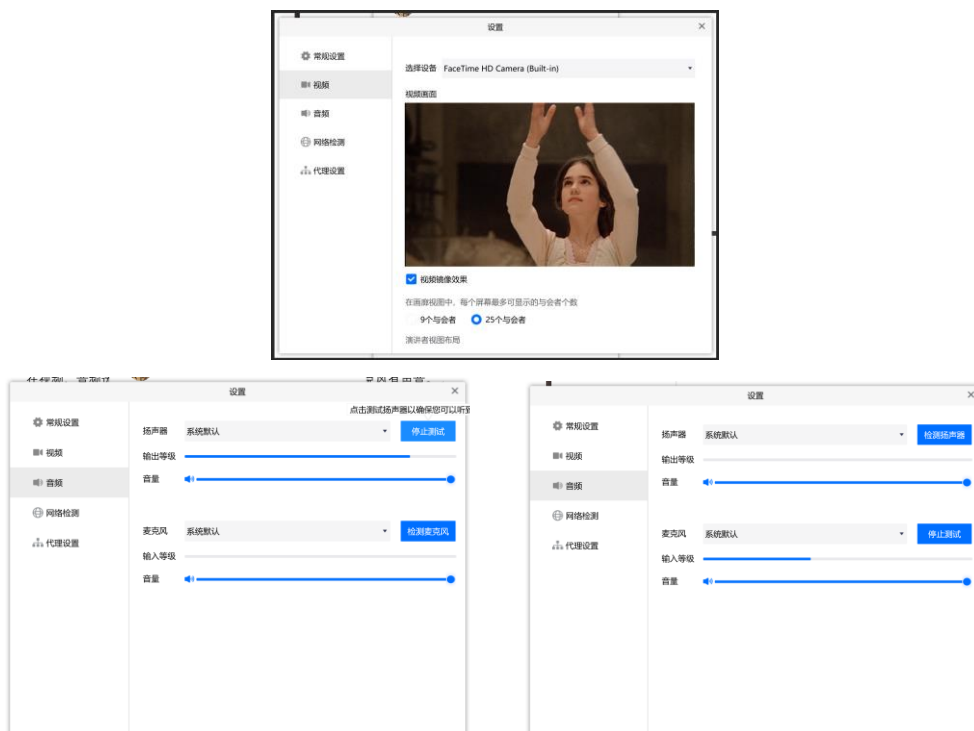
设置

常规设置
视频
音频
网络检测
代理设置

选择设备 FaceTime HD Camera (Built-in)
视频画面
视频镜像效果
在画廊视图中，每个屏幕最多可显示的与会者个数
9个与会者
25个与会者
演讲者视图布局

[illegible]

设置

常规设置
视频
音频
网络检测
代理设置

点击测试扬声器以确保您可以听到
扬声器 系统默认 停止测试
输出等级
音量
麦克风 系统默认 检测麦克风
输入等级
音量

设置

常规设置
视频
音频
网络检测
代理设置

扬声器 系统默认 检测扬声器
输出等级
音量
麦克风 系统默认 停止测试
输入等级
音量